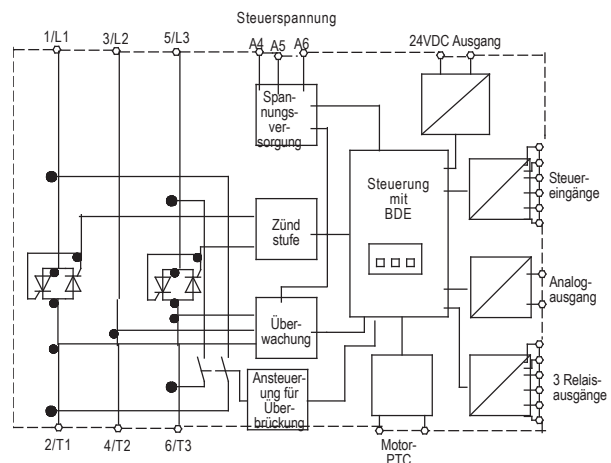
Steuerspannung

1/L1
3/L2
5/L3
A4
A5
A6
24VDC Ausgang

Spannungsversorgung

Steuerung mit BDE

Steuereingänge

Zünd stufe

Analogausgang

Überwachung

Ansteuerung für Überbrückung

3 Relaisausgänge

2/T1
4/T2
6/T3
Motor-PTC